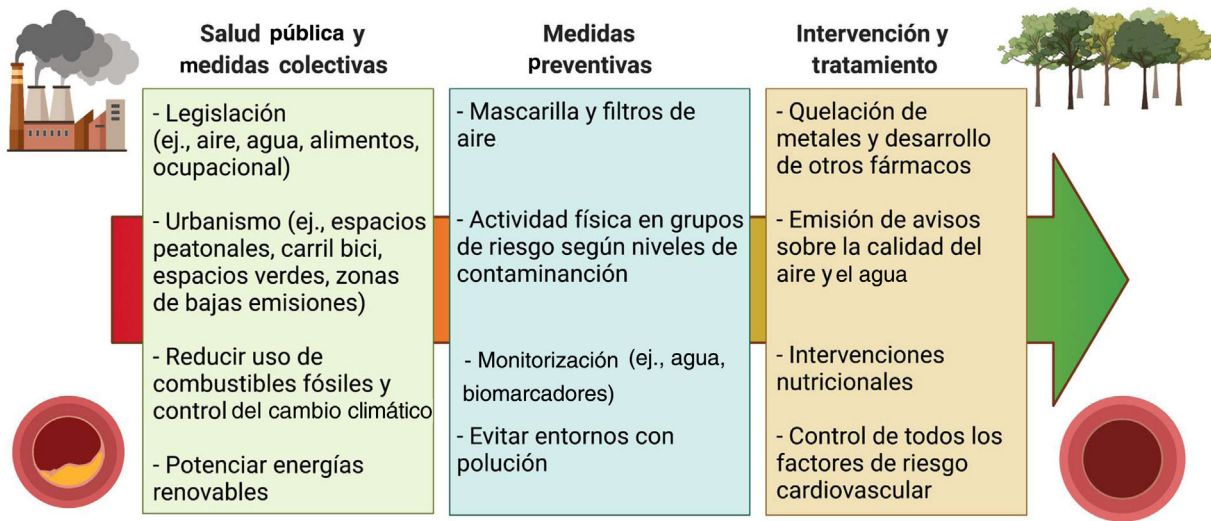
Salud pública y medidas colectivas

- Legislación (ej., aire, agua, alimentos, ocupacional)

- Urbanismo (ej., espacios peatonales, carril bici, espacios verdes, zonas de bajas emisiones)

- Reducir uso de combustibles fósiles y control del cambio climático

- Potenciar energías renovables

Medidas Preventivas

- Mascarilla y filtros de aire

- Actividad física en grupos de riesgo según niveles de contaminanción

- Monitorización (ej., agua, biomarcadores)

- Evitar entornos con polución

Intervención y tratamiento

- Quelación de metales y desarrollo de otros fármacos

- Emisión de avisos sobre la calidad del aire y el agua

- Intervenciones nutricionales

- Control de todos los factores de riesgo cardiovascular